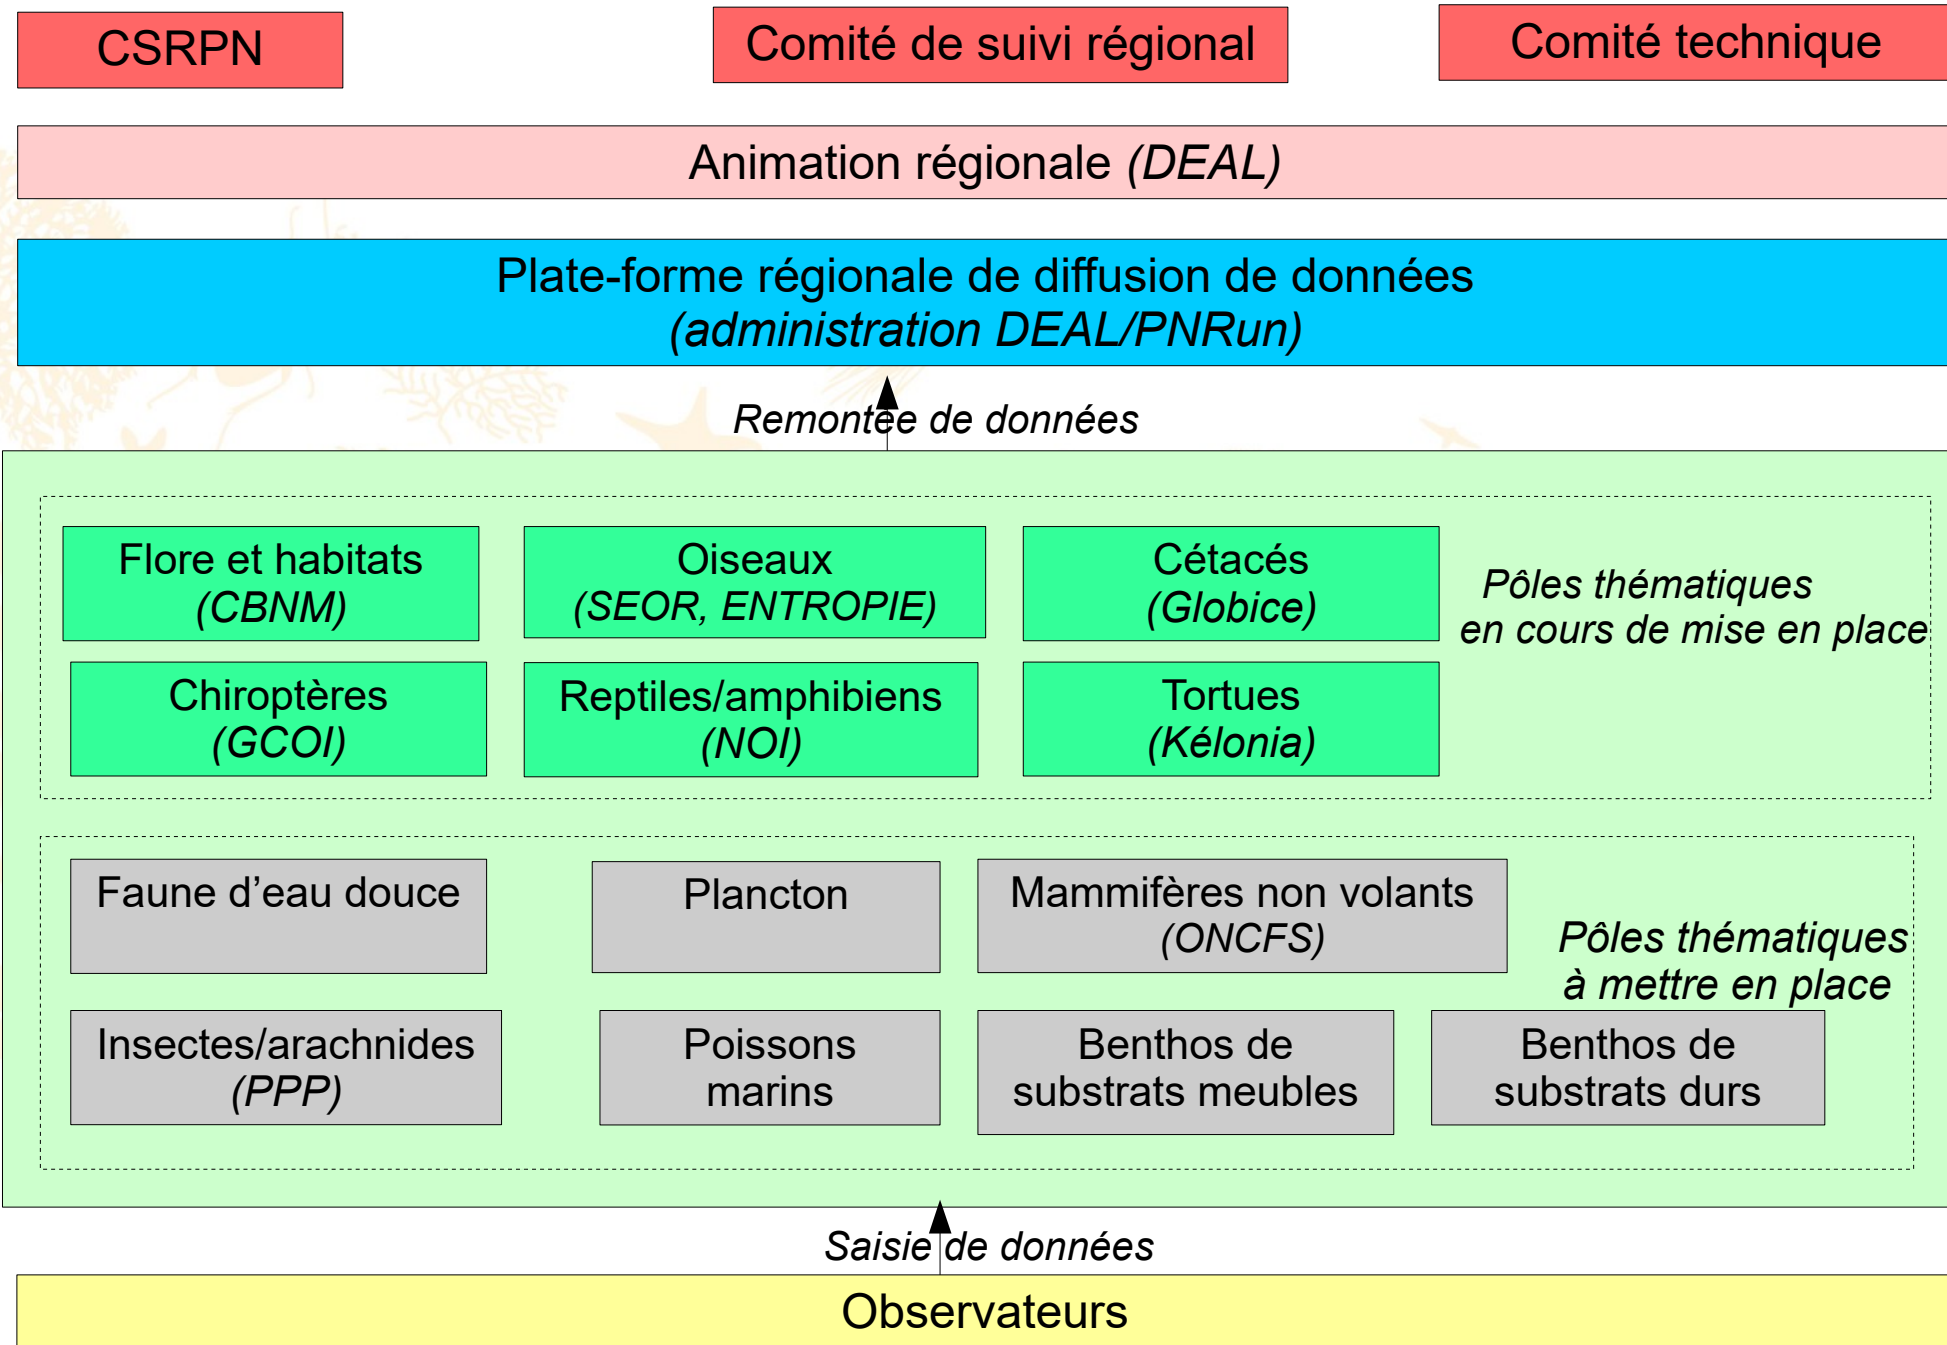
CSRPN

Comité de suivi régional

Comité technique

Animation régionale *(DEAL)*

Plate-forme régionale de diffusion de données
*(administration DEAL/PNRun)*

*Remontée de données*

Flore et habitats
*(CBNM)*

Oiseaux
*(SEOR, ENTROPIE)*

Cétacés
*(Globice)*

*Pôles thématiques en cours de mise en place*

Chiroptères
*(GCOI)*

Reptiles/amphibiens
*(NOI)*

Tortues
*(Kélonia)*

Faune d’eau douce

Plancton

Mammifères non volants
*(ONCFS)*

*Pôles thématiques à mettre en place*

Insectes/arachnides
*(PPP)*

Poissons marins

Benthos de substrats meubles

Benthos de substrats durs

*Saisie de données*

Observateurs